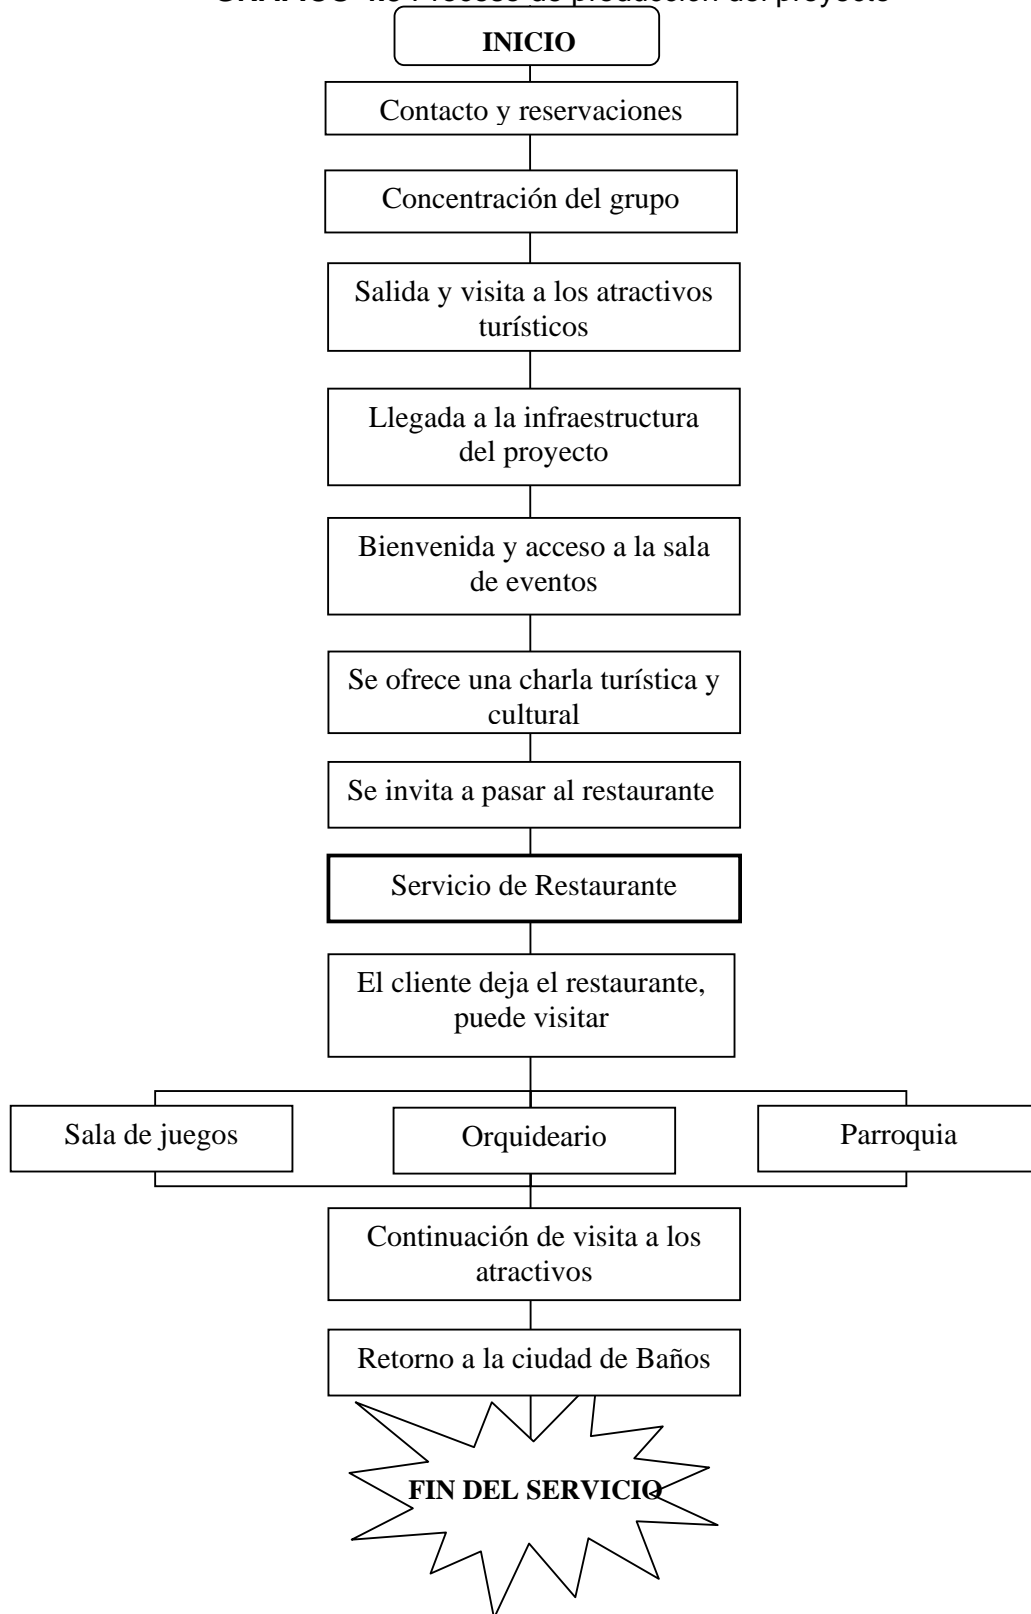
GRÁFICO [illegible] Proceso de producción del proyecto

INICIO

Contacto y reservaciones

Concentración del grupo

Salida y visita a los atractivos turísticos

Llegada a la infraestructura del proyecto

Bienvenida y acceso a la sala de eventos

Se ofrece una charla turística y cultural

Se invita a pasar al restaurante

Servicio de Restaurante

El cliente deja el restaurante, puede visitar

Sala de juegos

Orquideario

Parroquia

Continuación de visita a los atractivos

Retorno a la ciudad de Baños

FIN DEL SERVICIO